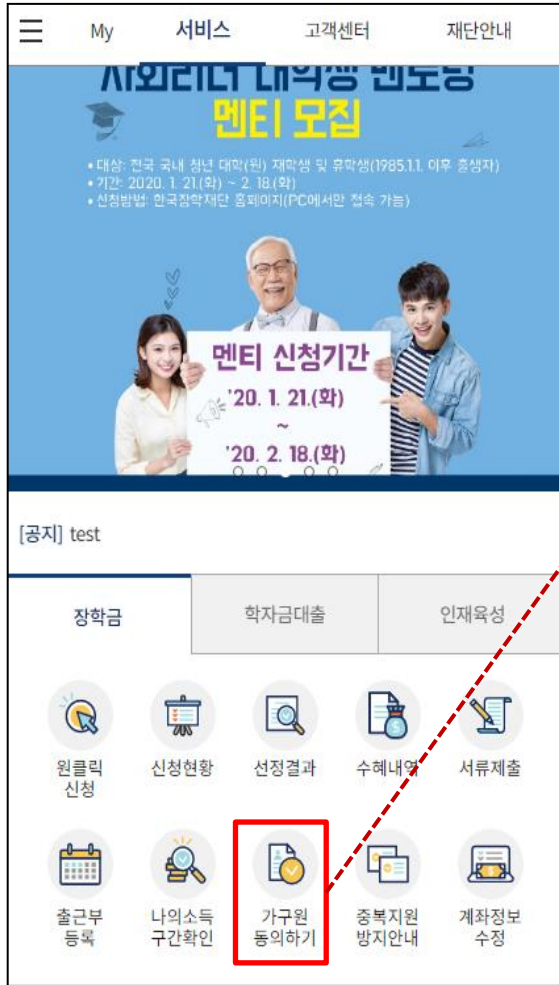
My　서비스　고객센터　재단안내

사회리더 대학생 멘토링
멘티 모집

• 대상: 전국 국내 청년 대학(원) 재학생 및 휴학생(1985.1.1. 이후 출생자)
• 기간: 2020. 1. 21.(화) ~ 2. 18.(화)
• 신청방법: 한국장학재단 홈페이지(PC에서만 접속 가능)

멘티 신청기간
'20. 1. 21.(화)
~
'20. 2. 18.(화)

[공지] test

장학금　학자금대출　인재육성

원클릭 신청
신청현황
선정결과
수혜내역
서류제출

출근부 등록
나의소득 구간확인
가구원 동의하기
중복지원 방지안내
계좌정보 수정